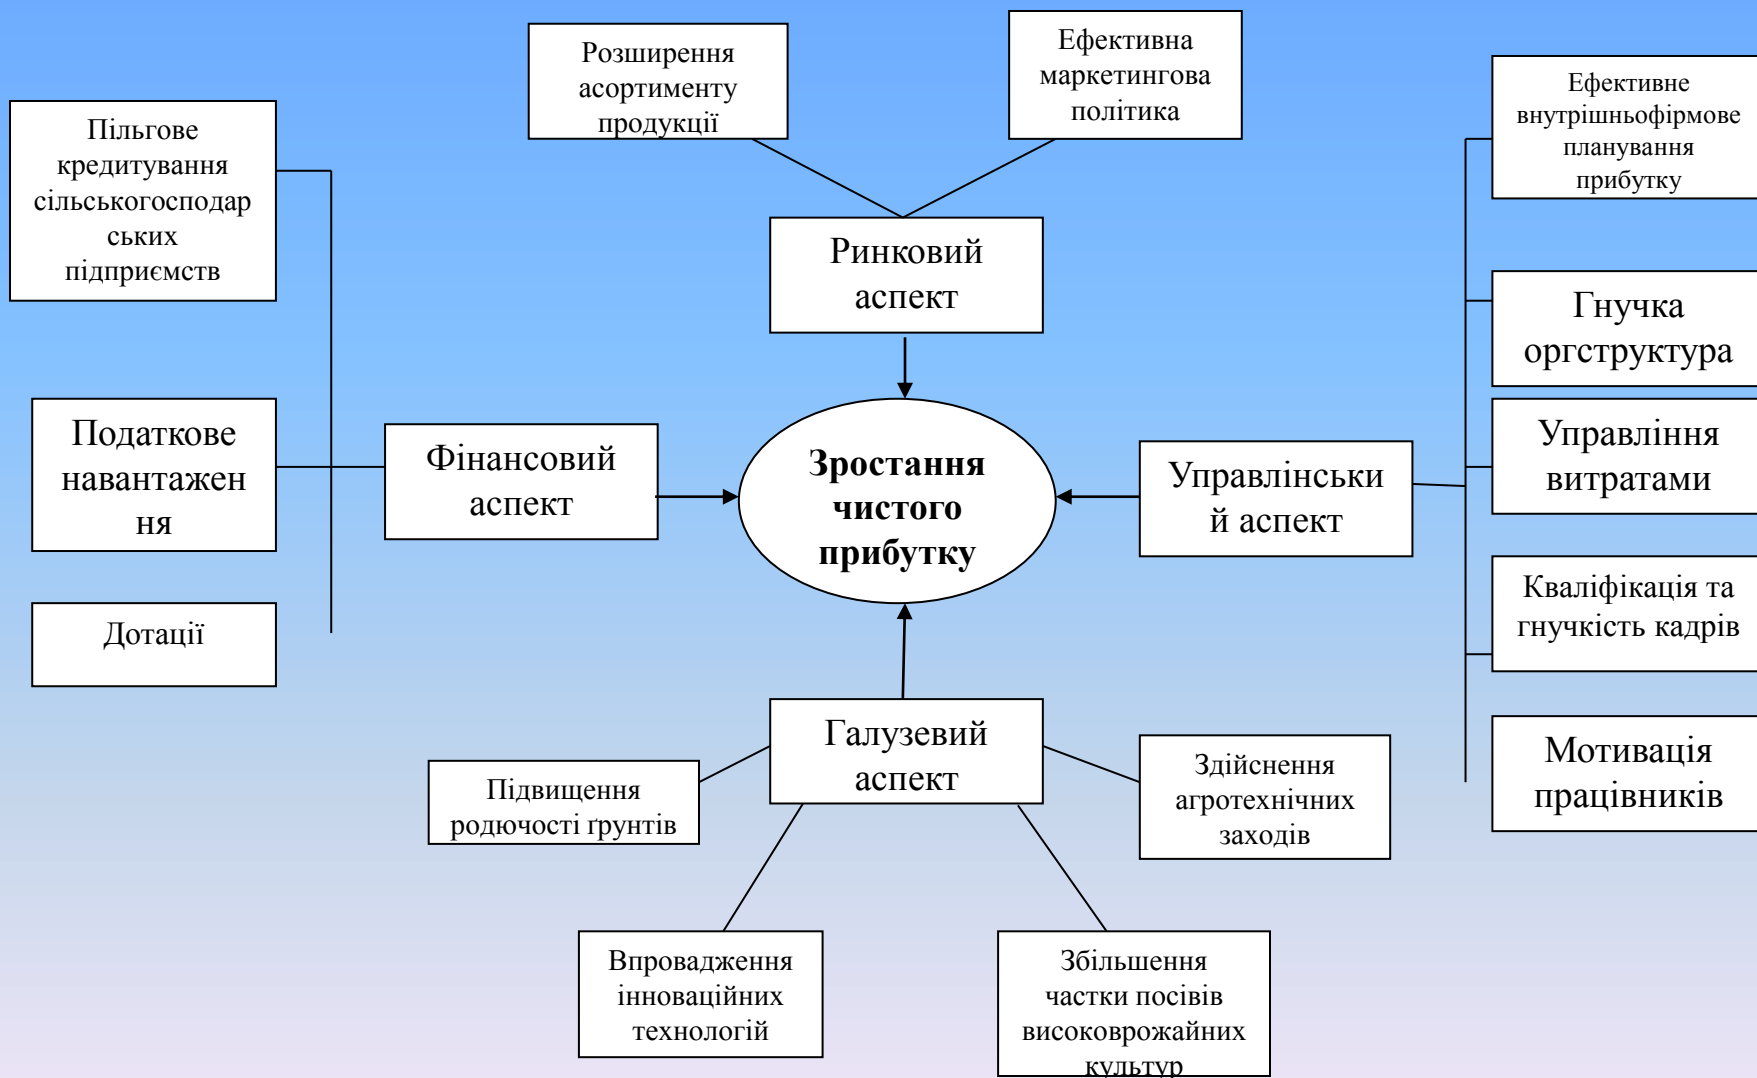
Розширення асортименту продукції

Ефективна маркетингова політика

Пільгове кредитування сільськогосподарських підприємств

Ринковий аспект

Ефективне внутрішньофірмове планування прибутку

Гнучка оргструктура

Податкове навантаження

Фінансовий аспект

Зростання чистого прибутку

Управлінський аспект

Управління витратами

Дотації

Кваліфікація та гнучкість кадрів

Галузевий аспект

Мотивація працівників

Підвищення родючості ґрунтів

Здійснення агротехнічних заходів

Впровадження інноваційних технологій

Збільшення частки посівів високоврожайних культур